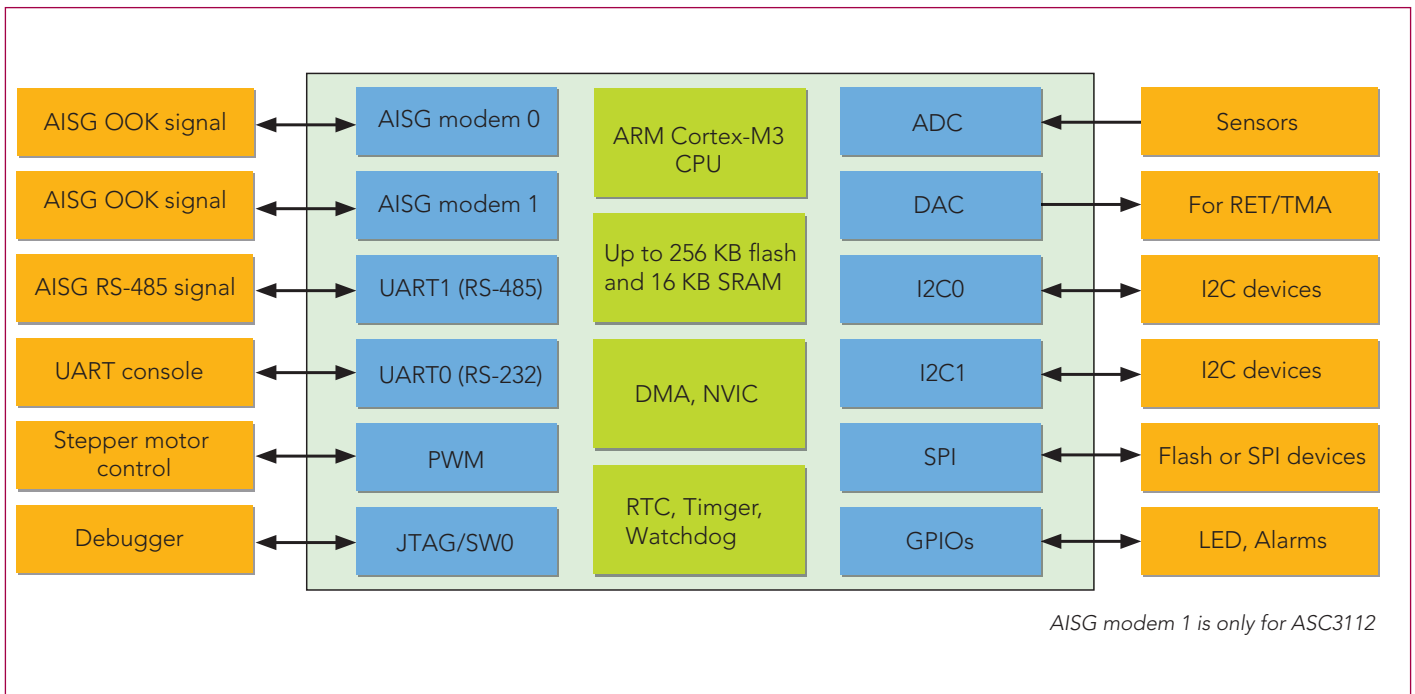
AISG OOK signal

AISG OOK signal

AISG RS-485 signal

UART console

Stepper motor control

Debugger

AISG modem 0

AISG modem 1

UART1 (RS-485)

UART0 (RS-232)

PWM

JTAG/SW0

ARM Cortex-M3 CPU

Up to 256 KB flash and 16 KB SRAM

DMA, NVIC

RTC, Timger, Watchdog

ADC

DAC

I2C0

I2C1

SPI

GPIOs

Sensors

For RET/TMA

I2C devices

I2C devices

Flash or SPI devices

LED, Alarms

AISG modem 1 is only for ASC3112